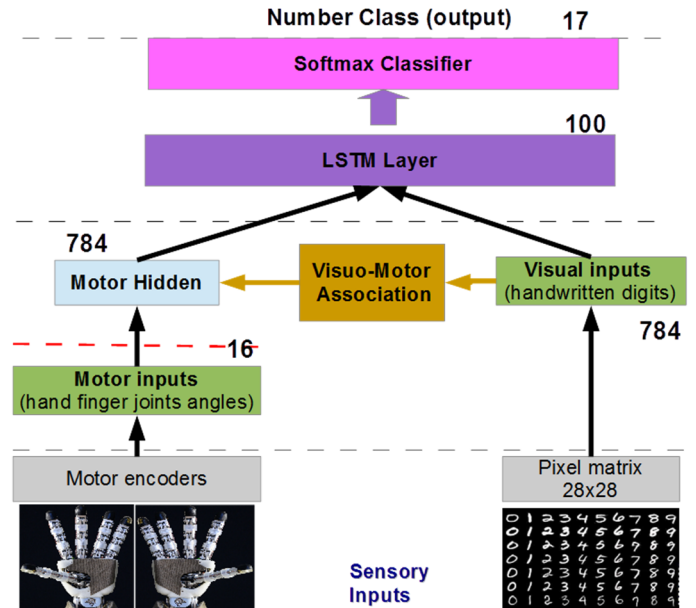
Number Class (output)
17
Softmax Classifier
100
LSTM Layer
784
Motor Hidden
Visuo-Motor Association
Visual inputs (handwritten digits)
784
16
Motor inputs (hand finger joints angles)
Motor encoders
Pixel matrix 28x28
Sensory Inputs